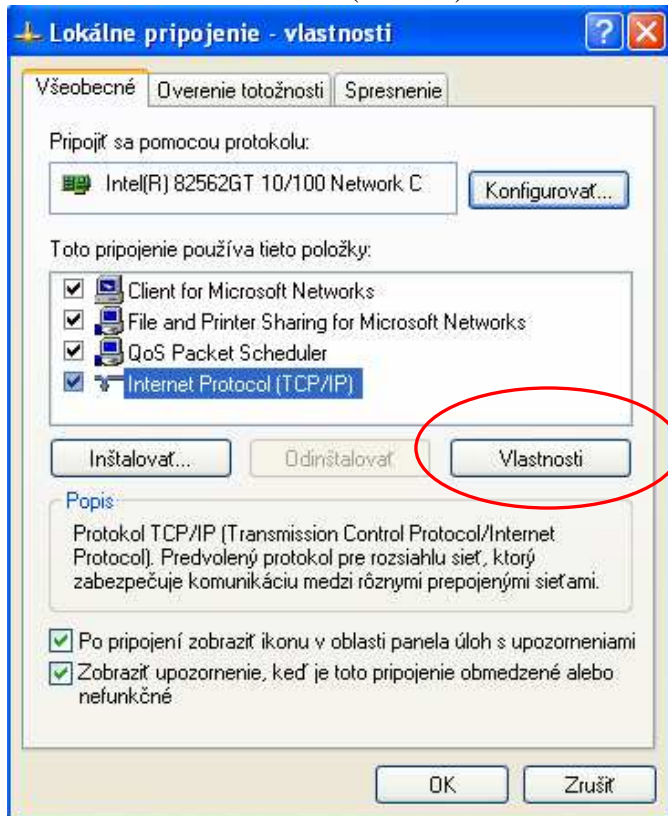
Lokálne pripojenie - vlastnosti

Všeobecné | Overenie totožnosti | Spresnenie

Pripojiť sa pomocou protokolu:

Intel(R) 82562GT 10/100 Network C

Konfigurovať...

Toto pripojenie používa tieto položky:

Client for Microsoft Networks
File and Printer Sharing for Microsoft Networks
QoS Packet Scheduler
Internet Protocol (TCP/IP)

Inštalovať... | Odinštalovať | Vlastnosti

Popis

Protokol TCP/IP (Transmission Control Protocol/Internet Protocol). Predvolený protokol pre rozsiahlu sieť, ktorý zabezpečuje komunikáciu medzi rôznymi prepojenými sieťami.

Po pripojení zobraziť ikonu v oblasti panela úloh s upozorneniami

Zobraziť upozornenie, keď je toto pripojenie obmedzené alebo nefunkčné

OK | Zrušiť